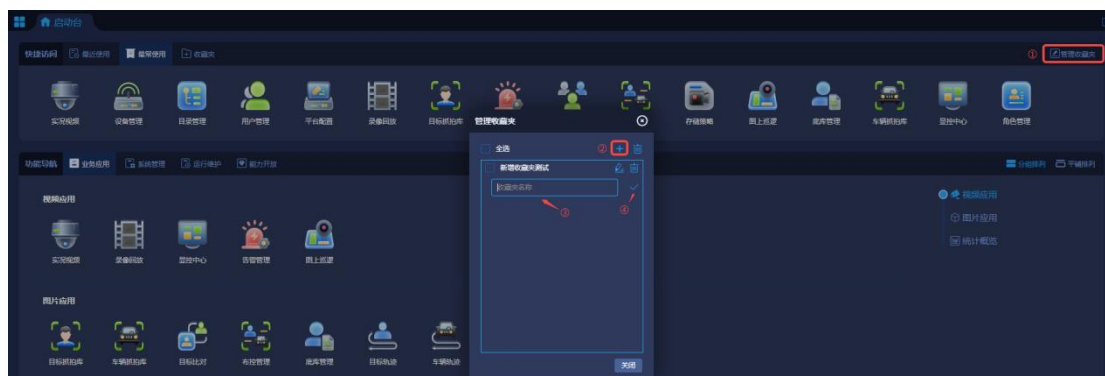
启动台

快捷访问 最近使用 最常使用 收藏夹

① 管理收藏夹

实况视频 设备管理 目录管理 用户管理 平台配置 录像回放 目标抓拍库 管理收藏夹 存储策略 图上巡逻 底库管理 车辆抓拍库 显控中心 角色管理

功能导航 业务应用 系统管理 运行维护 能力开放

分组排列 平铺排列

视频应用

实况视频 录像回放 显控中心 告警管理 图上巡逻

图片应用

目标抓拍库 车辆抓拍库 目标比对 布控管理 底库管理 目标轨迹 车辆轨迹

全选 ②

新增收藏夹测试

收藏夹名称

③ ④

关闭

视频应用

图片应用

统计概览